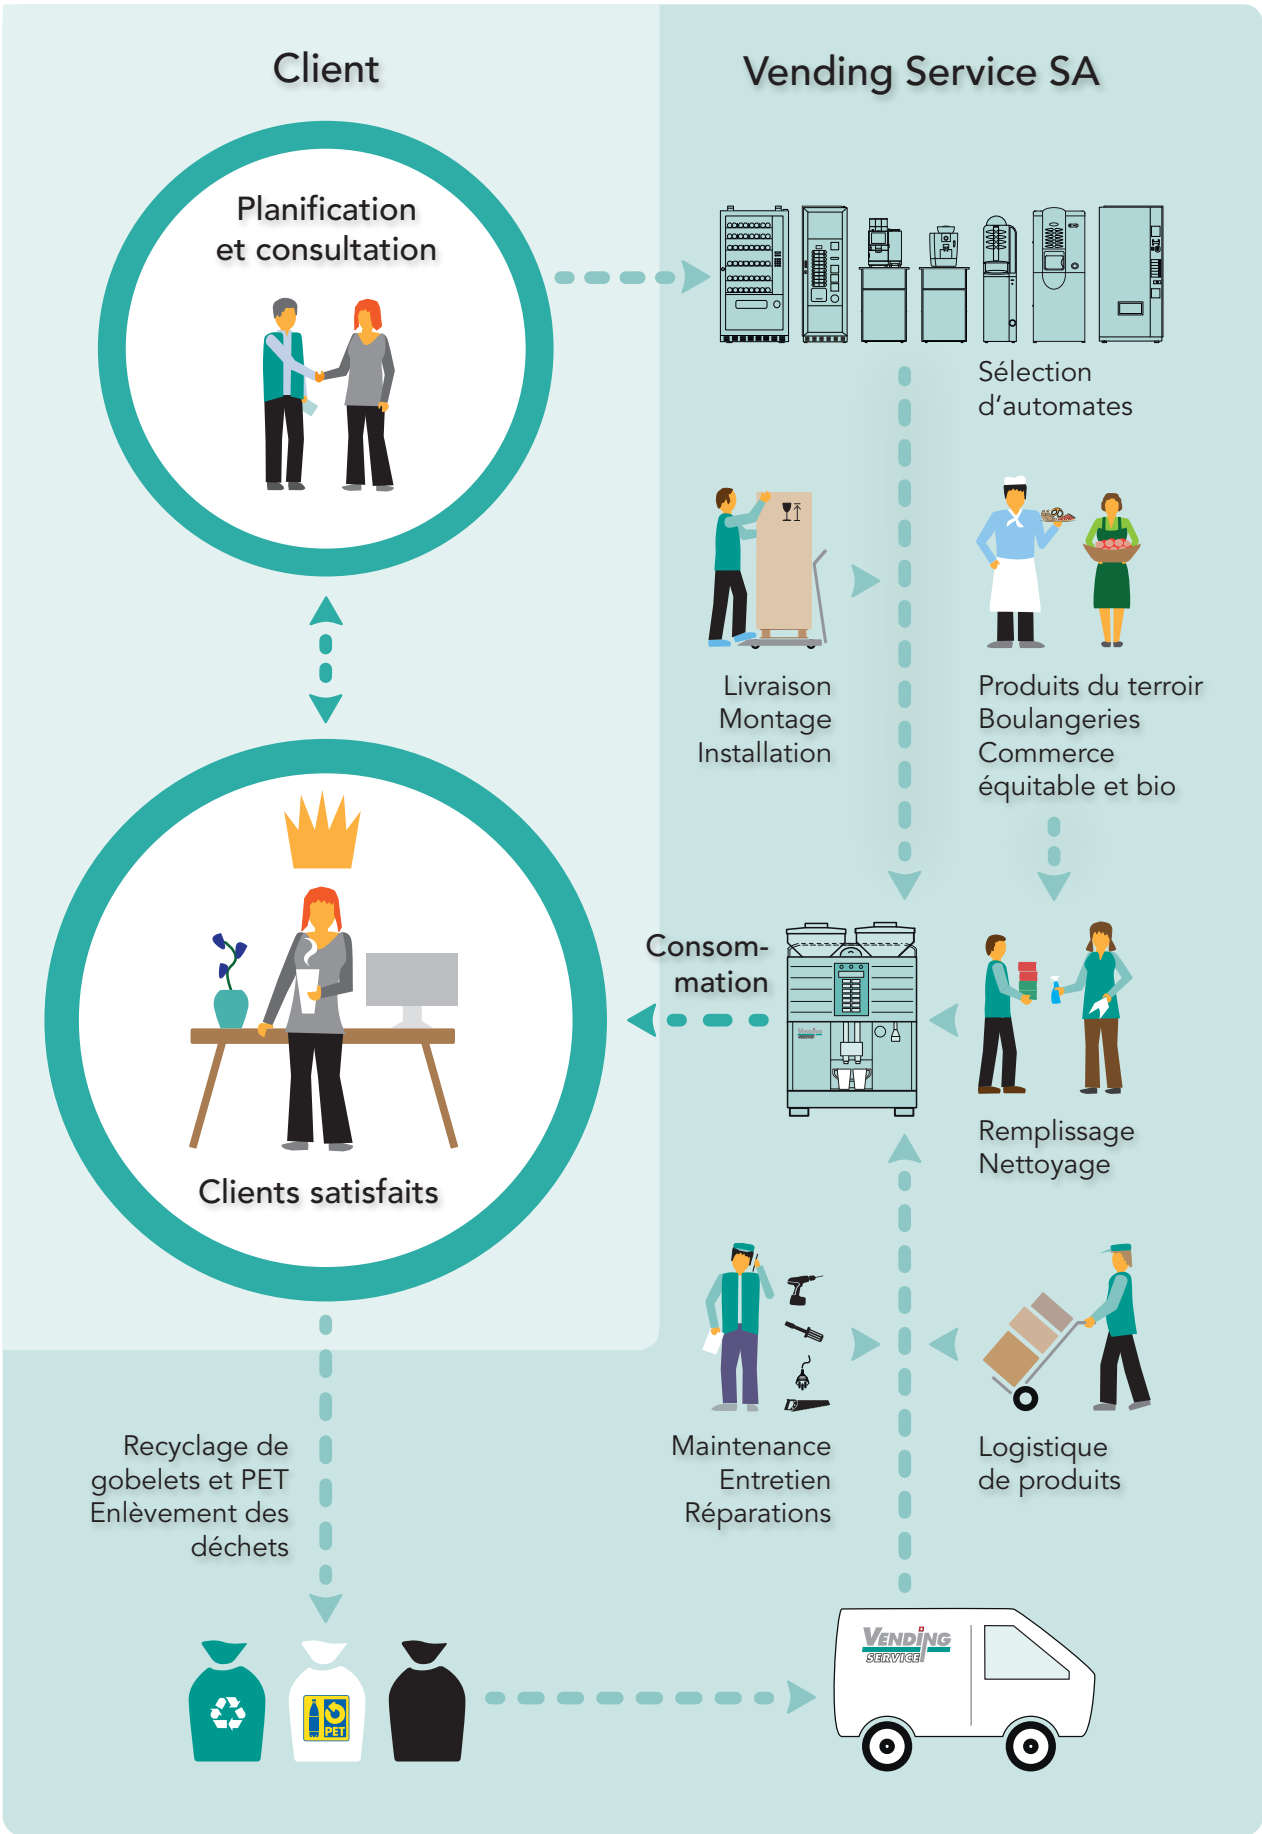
Client

Vending Service SA

Planification et consultation

Sélection d'automates

Livraison
Montage
Installation

Produits du terroir
Boulangeries
Commerce équitable et bio

Consom-mation

Clients satisfaits

Remplissage
Nettoyage

Maintenance
Entretien
Réparations

Logistique de produits

Recyclage de gobelets et PET
Enlèvement des déchets

PET

VENDING SERVICE